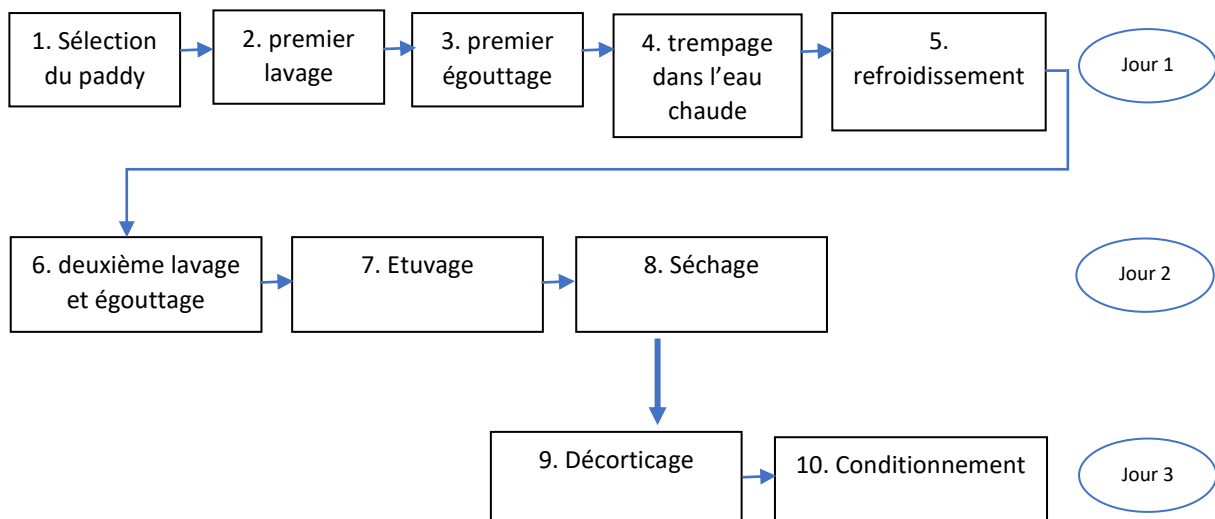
1. Sélection du paddy

2. premier lavage

3. premier égouttage

4. trempage dans l'eau chaude

5. refroidissement

Jour 1

6. deuxième lavage et égouttage

7. Etuvage

8. Séchage

Jour 2

9. Décorticage

10. Conditionnement

Jour 3